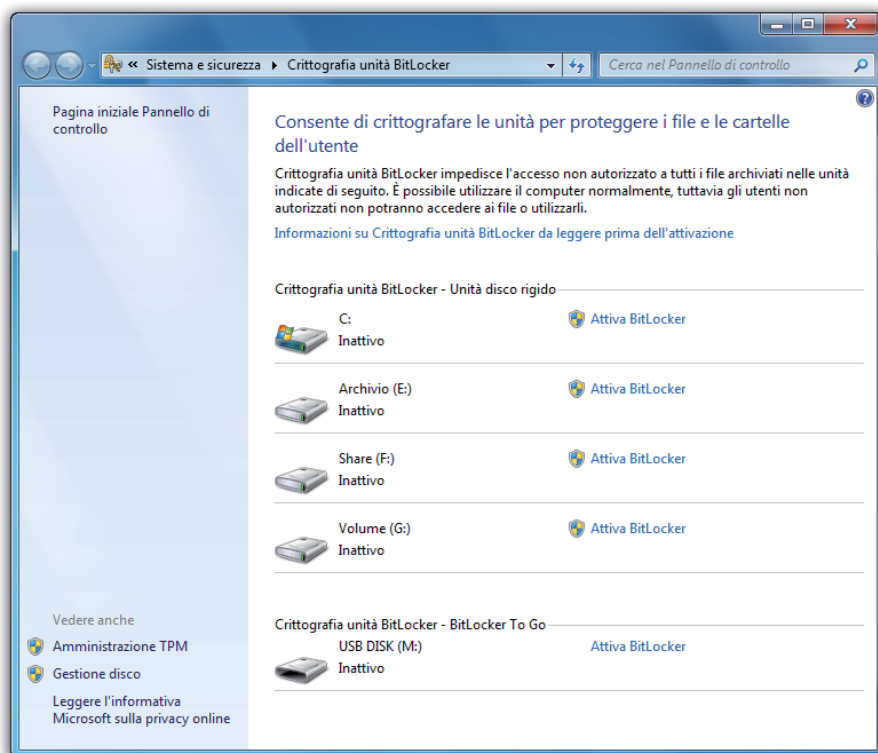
« Sistema e sicurezza ▸ Crittografia unità BitLocker

Cerca nel Pannello di controllo

Pagina iniziale Pannello di controllo

Consente di crittografare le unità per proteggere i file e le cartelle dell'utente

Crittografia unità BitLocker impedisce l'accesso non autorizzato a tutti i file archiviati nelle unità indicate di seguito. È possibile utilizzare il computer normalmente, tuttavia gli utenti non autorizzati non potranno accedere ai file o utilizzarli.

Informazioni su Crittografia unità BitLocker da leggere prima dell'attivazione

Crittografia unità BitLocker - Unità disco rigido

C:
Inattivo
Attiva BitLocker

Archivio (E:)
Inattivo
Attiva BitLocker

Share (F:)
Inattivo
Attiva BitLocker

Volume (G:)
Inattivo
Attiva BitLocker

Crittografia unità BitLocker - BitLocker To Go

USB DISK (M:)
Inattivo
Attiva BitLocker

Vedere anche
Amministrazione TPM
Gestione disco
Leggere l'informativa Microsoft sulla privacy online